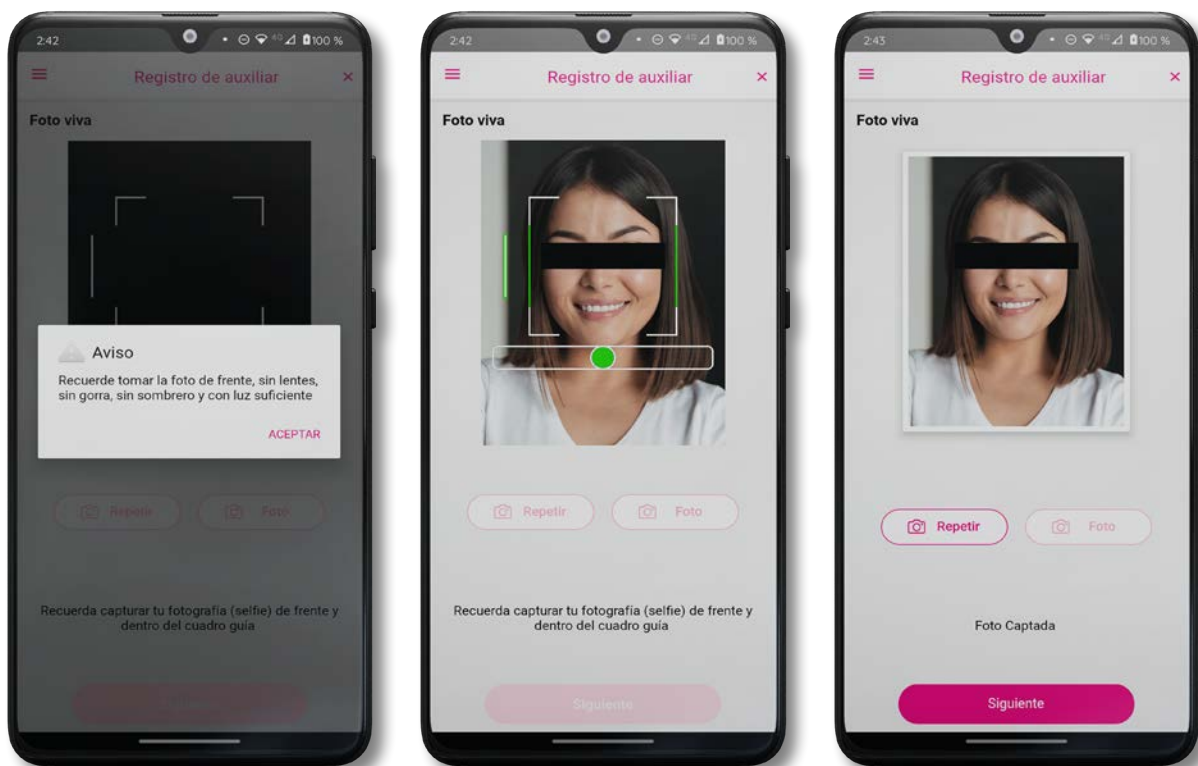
2:42 100 %

Registro de auxiliar ×

Foto viva

Aviso

Recuerde tomar la foto de frente, sin lentes, sin gorra, sin sombrero y con luz suficiente

ACEPTAR

Repetir Foto

Recuerda capturar tu fotografía (selfie) de frente y dentro del cuadro guía

2:42 100 %

Registro de auxiliar ×

Foto viva

Repetir Foto

Recuerda capturar tu fotografía (selfie) de frente y dentro del cuadro guía

Siguiente

2:43 100 %

Registro de auxiliar ×

Foto viva

Repetir Foto

Foto Captada

Siguiente